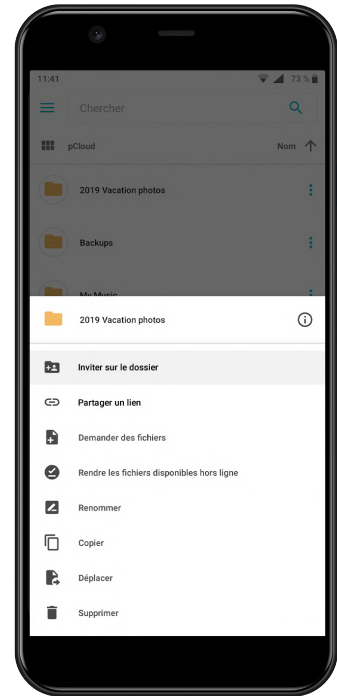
11:41 73 %

Chercher

pCloud

Nom

2019 Vacation photos

Backups

My Music

2019 Vacation photos

Inviter sur le dossier

Partager un lien

Demander des fichiers

Rendre les fichiers disponibles hors ligne

Renommer

Copier

Déplacer

Supprimer